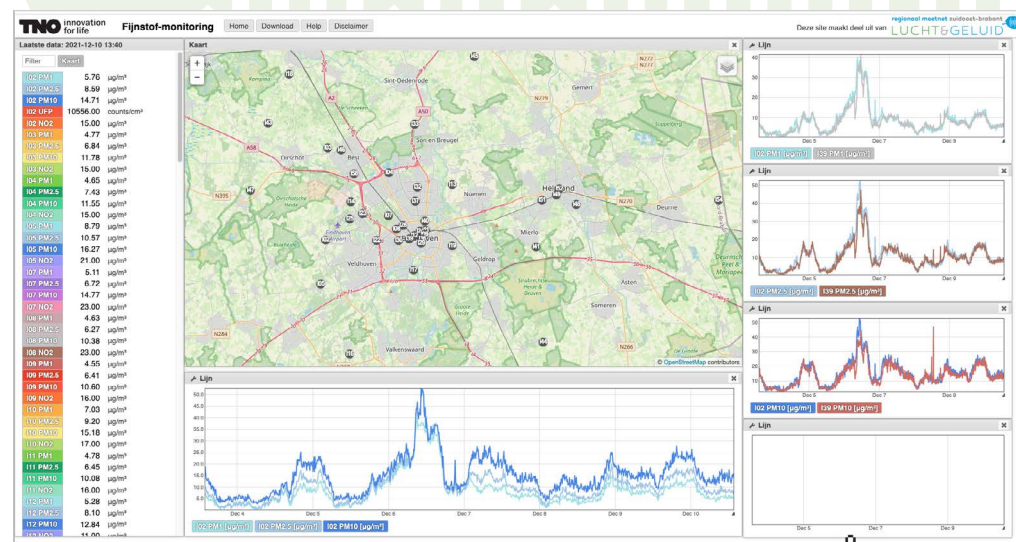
TNO innovation for life

Fijnstof-monitoring

Home Download Help Disclaimer

Deze site maakt deel uit van regionaal meetnet zuidoost-brabant LUCHT&GELUID

Laatste data: 2021-12-10 13:40

Filter Kaart

| | | |
|---|---|---|
| I02 PM1 | 5.76 | µg/m³ |
| I02 PM2.5 | 8.59 | µg/m³ |
| I02 PM10 | 14.71 | µg/m³ |
| I02 UFP | 10556.00 | counts/cm³ |
| I02 NO2 | 15.00 | µg/m³ |
| I03 PM1 | 4.77 | µg/m³ |
| I03 PM2.5 | 6.84 | µg/m³ |
| I03 PM10 | 11.78 | µg/m³ |
| I03 NO2 | 15.00 | µg/m³ |
| I04 PM1 | 4.65 | µg/m³ |
| I04 PM2.5 | 7.43 | µg/m³ |
| I04 PM10 | 11.55 | µg/m³ |
| I04 NO2 | 15.00 | µg/m³ |
| I05 PM1 | 8.79 | µg/m³ |
| I05 PM2.5 | 10.57 | µg/m³ |
| I05 PM10 | 16.27 | µg/m³ |
| I05 NO2 | 21.00 | µg/m³ |
| I07 PM1 | 5.11 | µg/m³ |
| I07 PM2.5 | 6.72 | µg/m³ |
| I07 PM10 | 14.77 | µg/m³ |
| I07 NO2 | 23.00 | µg/m³ |
| I08 PM1 | 4.63 | µg/m³ |
| I08 PM2.5 | 6.27 | µg/m³ |
| I08 PM10 | 10.38 | µg/m³ |
| I08 NO2 | 23.00 | µg/m³ |
| I09 PM1 | 4.55 | µg/m³ |
| I09 PM2.5 | 6.41 | µg/m³ |
| I09 PM10 | 10.60 | µg/m³ |
| I09 NO2 | 16.00 | µg/m³ |
| I10 PM1 | 7.03 | µg/m³ |
| I10 PM2.5 | 9.20 | µg/m³ |
| I10 PM10 | 15.18 | µg/m³ |
| I10 NO2 | 17.00 | µg/m³ |
| I11 PM1 | 4.78 | µg/m³ |
| I11 PM2.5 | 6.45 | µg/m³ |
| I11 PM10 | 10.08 | µg/m³ |
| I11 NO2 | 16.00 | µg/m³ |
| I12 PM1 | 5.28 | µg/m³ |
| I12 PM2.5 | 8.10 | µg/m³ |
| I12 PM10 | 12.84 | µg/m³ |

Kaart

Sint-Oedenrode Gemert Son en Breugel Best Oirschot Nuenen Helmond Deurne Veldhoven Eindhoven Geldrop Mierlo Asten Someren Valkenswaard

© OpenStreetMap contributors

Lijn

50.0 45.0 40.0 35.0 30.0 25.0 20.0 15.0 10.0 5.0

Dec 4 Dec 5 Dec 6 Dec 7 Dec 8 Dec 9 Dec 10

I02 PM1 [µg/m³] I02 PM2.5 [µg/m³] I02 PM10 [µg/m³]

Lijn

40 30 20 10

Dec 5 Dec 7 Dec 9

I02 PM1 [µg/m³] I39 PM1 [µg/m³]

Lijn

Dec 5 Dec 7 Dec 9

I02 PM2.5 [µg/m³] I39 PM2.5 [µg/m³]

Lijn

Dec 5 Dec 7 Dec 9

I02 PM10 [µg/m³] I39 PM10 [µg/m³]

Lijn

Dec 5 Dec 7 Dec 9